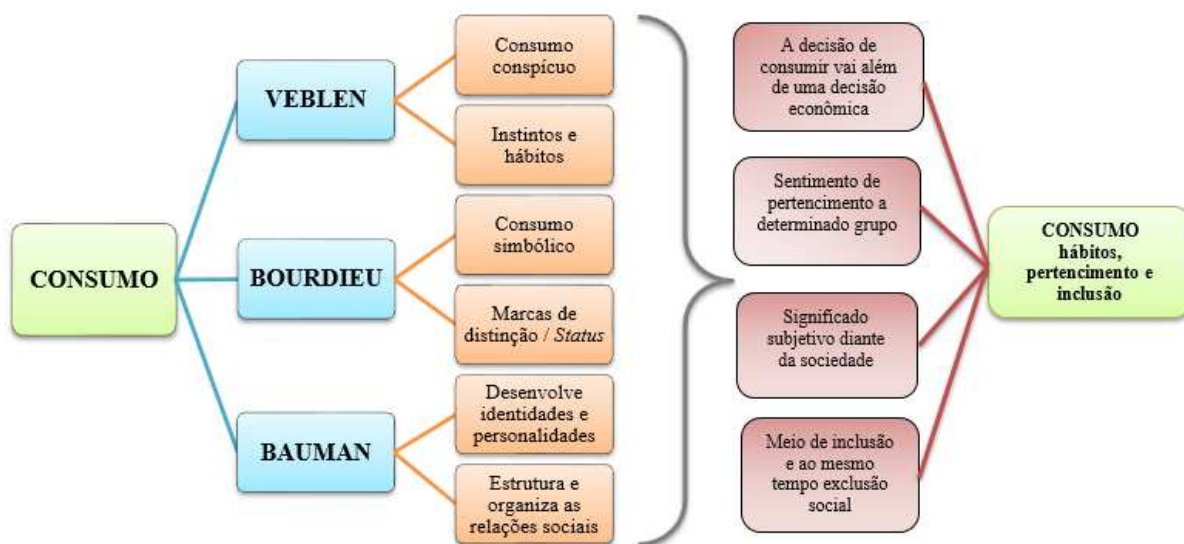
CONSUMO

VEBLEN

Consumo conspícuo

Instintos e hábitos

BOURDIEU

Consumo simbólico

Marcas de distinção / *Status*

BAUMAN

Desenvolve identidades e personalidades

Estrutura e organiza as relações sociais

A decisão de consumir vai além de uma decisão econômica

Sentimento de pertencimento a determinado grupo

Significado subjetivo diante da sociedade

Meio de inclusão e ao mesmo tempo exclusão social

CONSUMO hábitos, pertencimento e inclusão